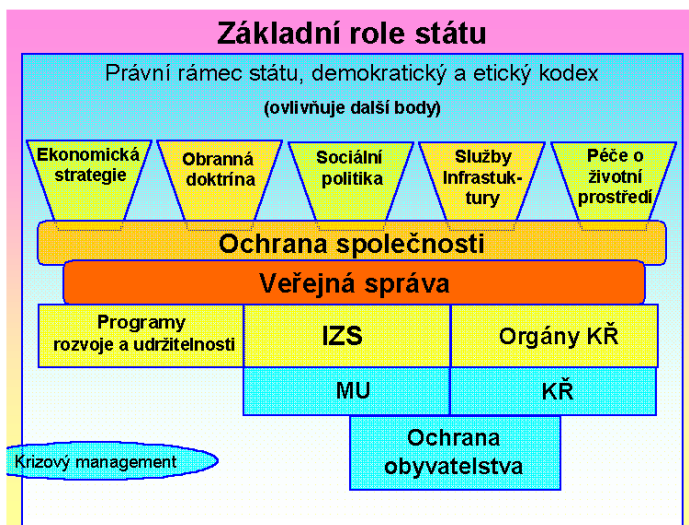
Základní role státu

Právní rámec státu, demokratický a etický kodex

(ovlivňuje další body)

Ekonomická strategie

Obranná doktrína

Sociální politika

Služby Infrastuktury

Péče o životní prostředí

Ochrana společnosti

Veřejná správa

Programy rozvoje a udržitelnosti

IZS

Orgány KŘ

MU

KŘ

Ochrana obyvatelstva

Krizový management